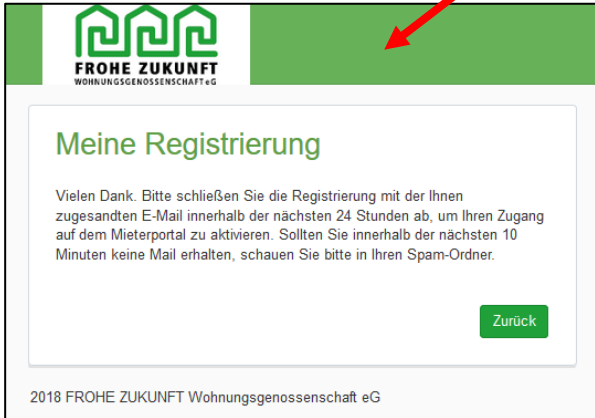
FROHE ZUKUNFT
WOHNUNGSGENOSSENSCHAFT eG

Meine Registrierung

Vielen Dank. Bitte schließen Sie die Registrierung mit der Ihnen zugesandten E-Mail innerhalb der nächsten 24 Stunden ab, um Ihren Zugang auf dem Mieterportal zu aktivieren. Sollten Sie innerhalb der nächsten 10 Minuten keine Mail erhalten, schauen Sie bitte in Ihren Spam-Ordner.

Zurück

2018 FROHE ZUKUNFT Wohnungsgenossenschaft eG